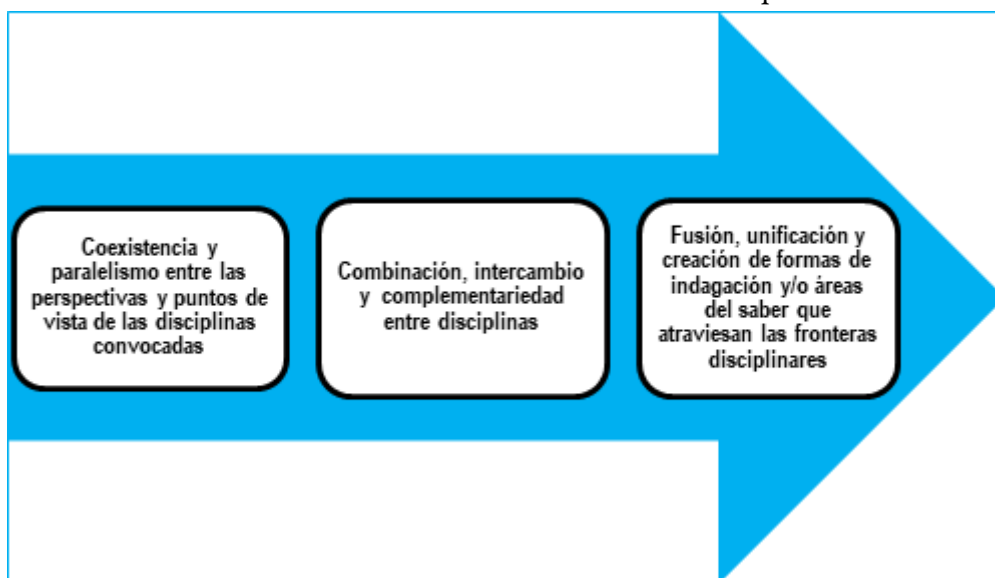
Coexistencia y paralelismo entre las perspectivas y puntos de vista de las disciplinas convocadas

Combinación, intercambio y complementariedad entre disciplinas

Fusión, unificación y creación de formas de indagación y/o áreas del saber que atraviesan las fronteras disciplinares